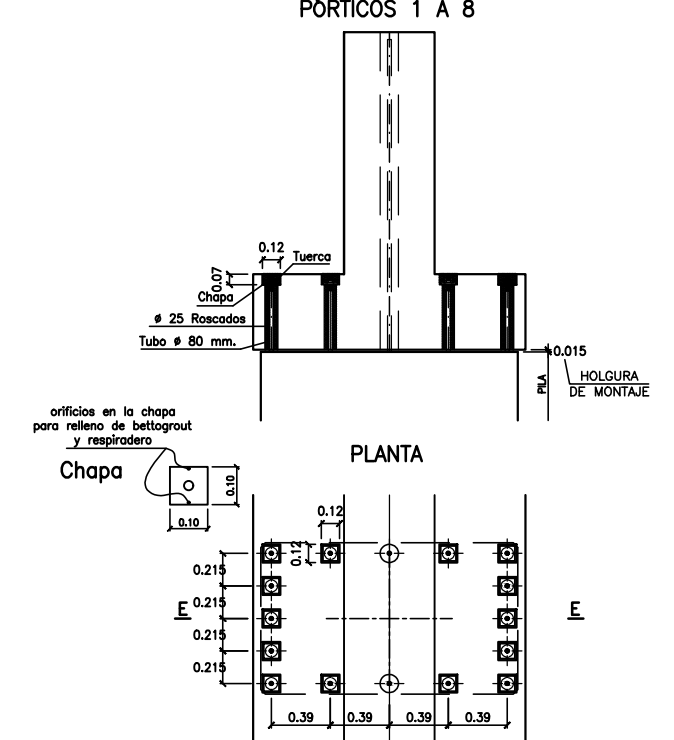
PORTICOS 1 A 8

0.12
Tuerca
0.07
Chapa
ø 25 Roscados
Tubo ø 80 mm.
0.015
PILA
HOLGURA DE MONTAJE

orificios en la chapa para relleno de bettogrout y respiradero
Chapa
0.10
0.10

PLANTA

0.12
0.12
0.215
0.215
0.215
0.215
E
E
0.39
0.39
0.39
0.39